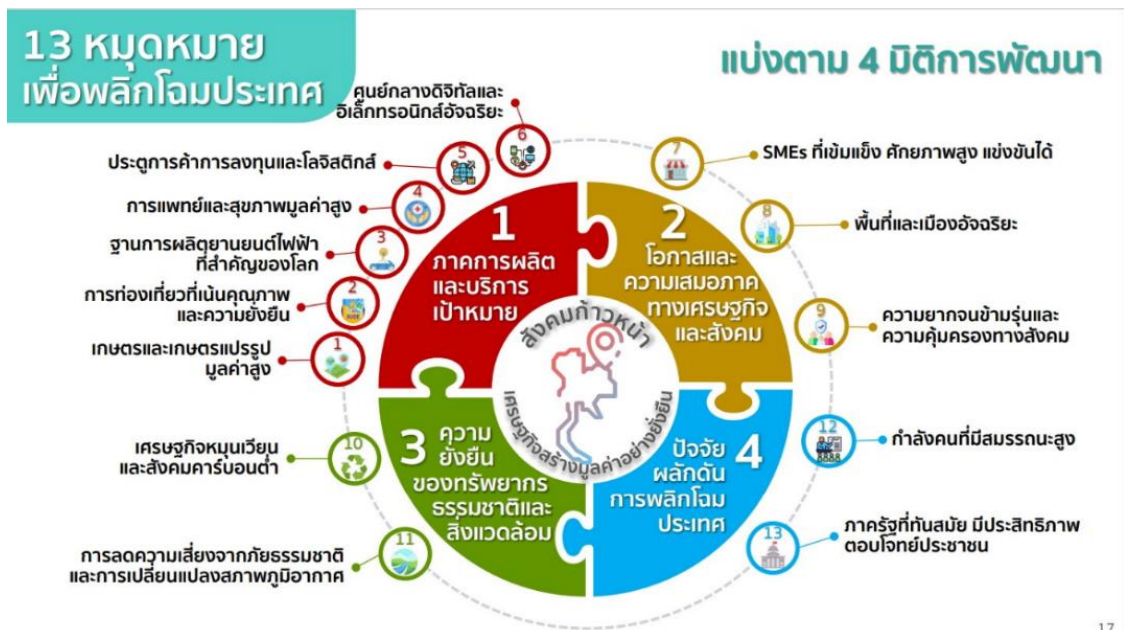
13 หมุดหมาย
เพื่อพลิกโฉมประเทศ

แบ่งตาม 4 มิติการพัฒนา

ศูนย์กลางดิจิทัลและอิเล็กทรอนิกส์อัจฉริยะ
6

ประตูการค้าการลงทุนและโลจิสติกส์
5

การแพทย์และสุขภาพมูลค่าสูง
4

ฐานการผลิตยานยนต์ไฟฟ้าที่สำคัญของโลก
3

การท่องเที่ยวที่เน้นคุณภาพและความยั่งยืน
2

เกษตรและเกษตรแปรรูปมูลค่าสูง
1

1
ภาคการผลิตและบริการเป้าหมาย

2
โอกาสและความเสมอภาคทางเศรษฐกิจและสังคม

3
ความยั่งยืนของทรัพยากรธรรมชาติและสิ่งแวดล้อม

4
ปัจจัยผลักดันการพลิกโฉมประเทศ

สังคมก้าวหน้า
เศรษฐกิจสร้างมูลค่าอย่างยั่งยืน

7
SMEs ที่เข้มแข็ง ศักยภาพสูง แข่งขันได้

8
พื้นที่และเมืองอัจฉริยะ

9
ความยากจนข้ามรุ่นและความคุ้มครองทางสังคม

10
เศรษฐกิจหมุนเวียนและสังคมคาร์บอนต่ำ

11
การลดความเสี่ยงจากภัยธรรมชาติและการเปลี่ยนแปลงสภาพภูมิอากาศ

12
กำลังคนที่มีสมรรถนะสูง

13
ภาครัฐที่ทันสมัย มีประสิทธิภาพ ตอบโจทย์ประชาชน

17